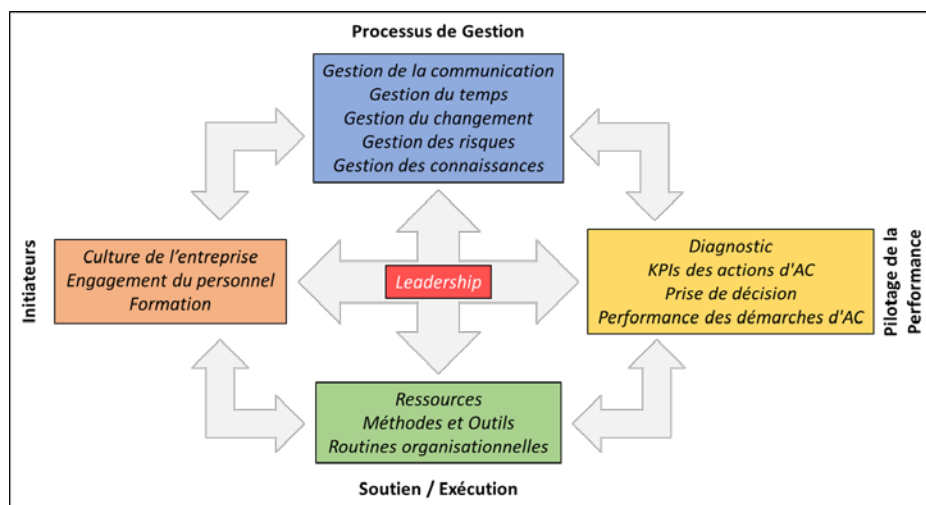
Processus de Gestion

Gestion de la communication
Gestion du temps
Gestion du changement
Gestion des risques
Gestion des connaissances

Initiateurs

Culture de l'entreprise
Engagement du personnel
Formation

Leadership

Diagnostic
KPIs des actions d'AC
Prise de décision
Performance des démarches d'AC

Pilotage de la Performance

Ressources
Méthodes et Outils
Routines organisationnelles

Soutien / Exécution